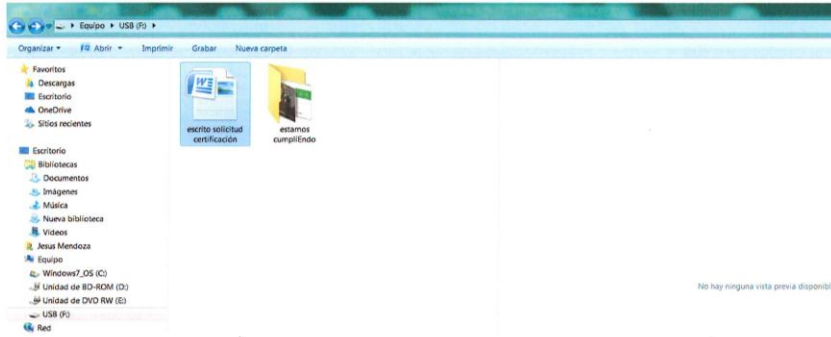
Equipo ▸ USB (F:) ▸

Organizar ▾ Abrir ▾ Imprimir Grabar Nueva carpeta

Favoritos
Descargas
Escritorio
OneDrive
Sitios recientes

Escritorio
Bibliotecas
Documentos
Imágenes
Música
Nueva biblioteca
Videos
Jesus Mendoza
Equipo
Windows7_OS (C:)
Unidad de BD-ROM (D:)
Unidad de DVD RW (E:)
USB (F:)
Red

escrito solicitud certificación

estamos cumpliEndo

No hay ninguna vista previa disponib